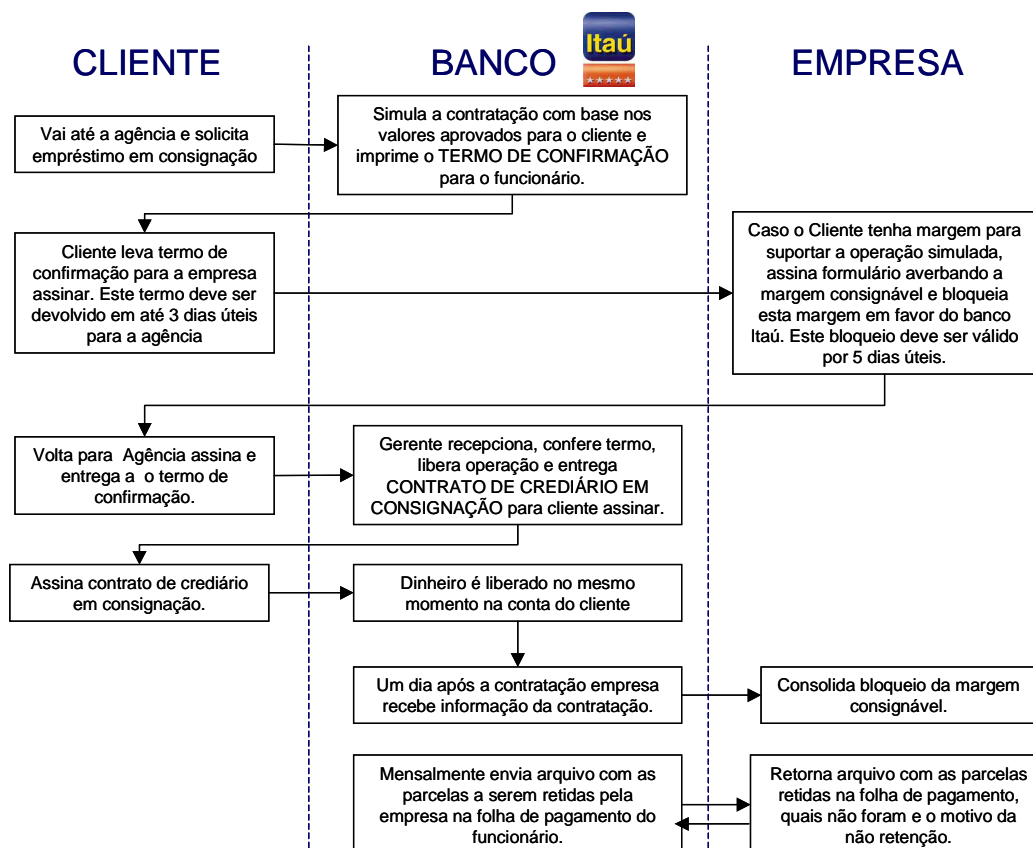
CLIENTE

BANCO

Itaú

EMPRESA

Vai até a agência e solicita empréstimo em consignação

Simula a contratação com base nos valores aprovados para o cliente e imprime o TERMO DE CONFIRMAÇÃO para o funcionário.

Cliente leva termo de confirmação para a empresa assinar. Este termo deve ser devolvido em até 3 dias úteis para a agência

Caso o Cliente tenha margem para suportar a operação simulada, assina formulário averbando a margem consignável e bloqueia esta margem em favor do banco Itaú. Este bloqueio deve ser válido por 5 dias úteis.

Volta para Agência assina e entrega a o termo de confirmação.

Gerente recepciona, confere termo, libera operação e entrega CONTRATO DE CREDIÁRIO EM CONSIGNAÇÃO para cliente assinar.

Assina contrato de crediário em consignação.

Dinheiro é liberado no mesmo momento na conta do cliente

Um dia após a contratação empresa recebe informação da contratação.

Consolida bloqueio da margem consignável.

Mensalmente envia arquivo com as parcelas a serem retidas pela empresa na folha de pagamento do funcionário.

Retorna arquivo com as parcelas retidas na folha de pagamento, quais não foram e o motivo da não retenção.